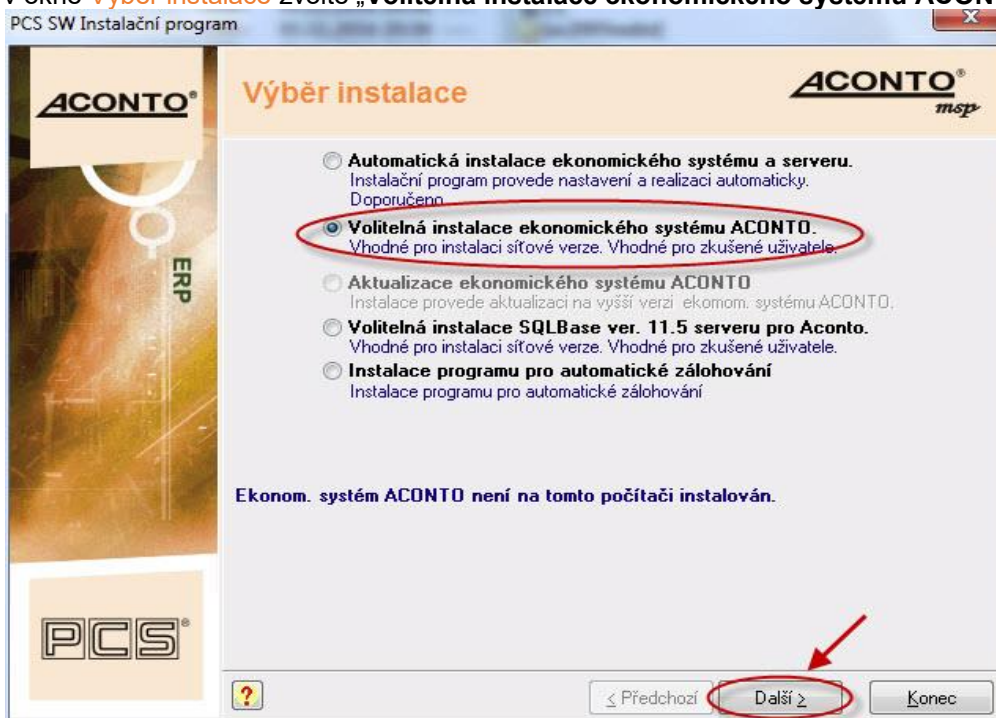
V okně Výběr instalace zvolte „Volitelná instalace ekonomického systému ACON

PCS SW Instalační program

ACONTO®

Výběr instalace

ACONTO® msp

Automatická instalace ekonomického systému a serveru.
Instalační program provede nastavení a realizaci automaticky.
Doporučeno.

Volitelná instalace ekonomického systému ACONTO.
Vhodné pro instalaci síťové verze. Vhodné pro zkušené uživatele.

Aktualizace ekonomického systému ACONTO
Instalace provede aktualizaci na vyšší verzi ekomom. systému ACONTO.

Volitelná instalace SQLBase ver. 11.5 serveru pro Aconto.
Vhodné pro instalaci síťové verze. Vhodné pro zkušené uživatele.

Instalace programu pro automatické zálohování
Instalace programu pro automatické zálohování

ERP

Ekonom. systém ACONTO není na tomto počítači instalován.

PCS®

?

< Předchozí

Další >

Konec